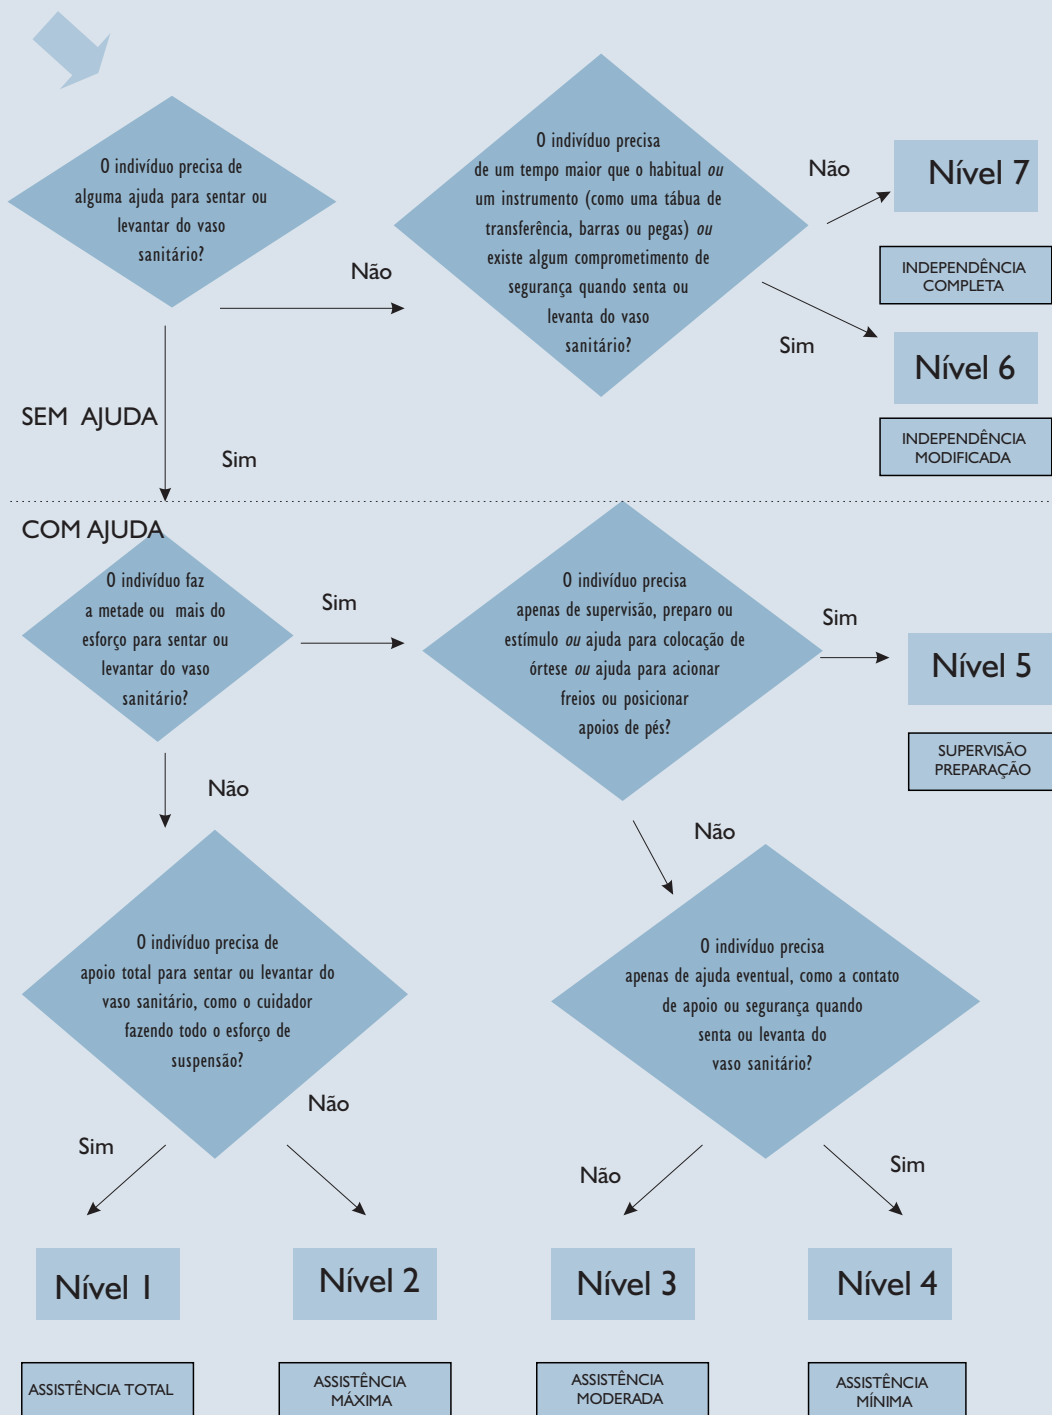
O indivíduo precisa de alguma ajuda para sentar ou levantar do vaso sanitário?

Não

O indivíduo precisa de um tempo maior que o habitual *ou* um instrumento (como uma tábua de transferência, barras ou pegas) *ou* existe algum comprometimento de segurança quando senta ou levanta do vaso sanitário?

Não

Nível 7

INDEPENDÊNCIA COMPLETA

Sim

Nível 6

INDEPENDÊNCIA MODIFICADA

SEM AJUDA

Sim

COM AJUDA

O indivíduo faz a metade ou mais do esforço para sentar ou levantar do vaso sanitário?

Sim

O indivíduo precisa apenas de supervisão, preparo ou estímulo *ou* ajuda para colocação de órtese *ou* ajuda para acionar freios ou posicionar apoios de pés?

Sim

Nível 5

SUPERVISÃO PREPARAÇÃO

Não

Não

O indivíduo precisa de apoio total para sentar ou levantar do vaso sanitário, como o cuidador fazendo todo o esforço de suspensão?

O indivíduo precisa apenas de ajuda eventual, como a contato de apoio ou segurança quando senta ou levanta do vaso sanitário?

Sim

Não

Não

Sim

Nível 1

ASSISTÊNCIA TOTAL

Nível 2

ASSISTÊNCIA MÁXIMA

Nível 3

ASSISTÊNCIA MODERADA

Nível 4

ASSISTÊNCIA MÍNIMA